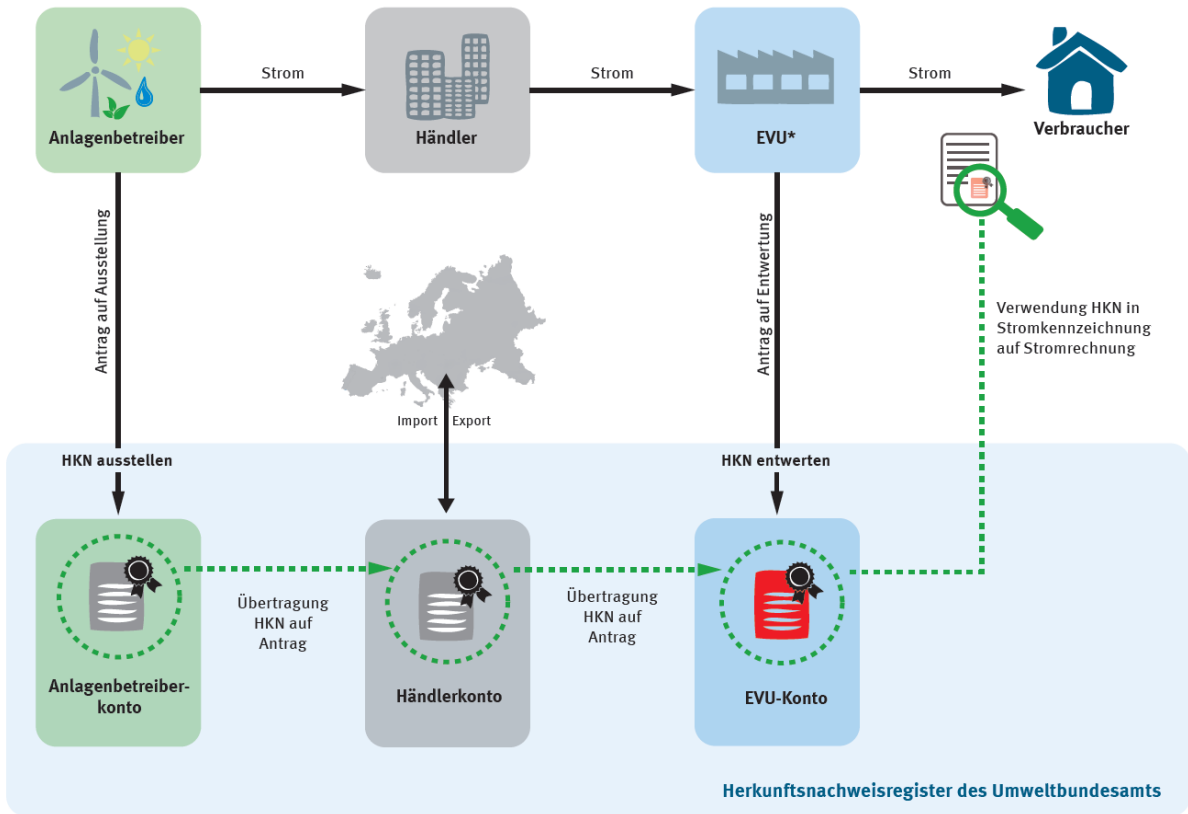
Anlagenbetreiber

Strom

Händler

Strom

EVU*

Strom

Verbraucher

Antrag auf Ausstellung

Antrag auf Entwertung

Verwendung HKN in Stromkennzeichnung auf Stromrechnung

Import Export

HKN ausstellen

HKN entwerten

Übertragung HKN auf Antrag

Übertragung HKN auf Antrag

Anlagenbetreiberkonto

Händlerkonto

EVU-Konto

Herkunftsnachweisregister des Umweltbundesamts